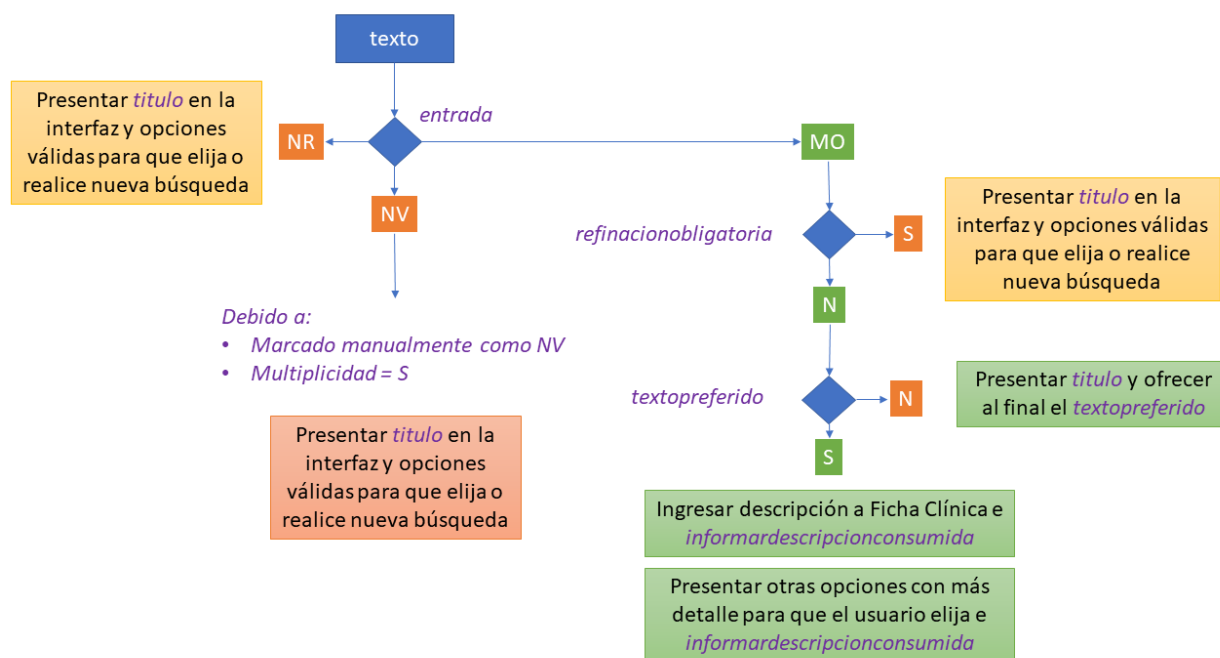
texto

Presentar titulo en la interfaz y opciones válidas para que elija o realice nueva búsqueda

NR

entrada

MO

NV

refinacionobligatoria

S

Presentar titulo en la interfaz y opciones válidas para que elija o realice nueva búsqueda

N

Debido a:
• Marcado manualmente como NV
• Multiplicidad = S

textopreferido

N

Presentar titulo y ofrecer al final el textopreferido

S

Presentar titulo en la interfaz y opciones válidas para que elija o realice nueva búsqueda

Ingresar descripción a Ficha Clínica e informardescripcionconsumida

Presentar otras opciones con más detalle para que el usuario elija e informardescripcionconsumida